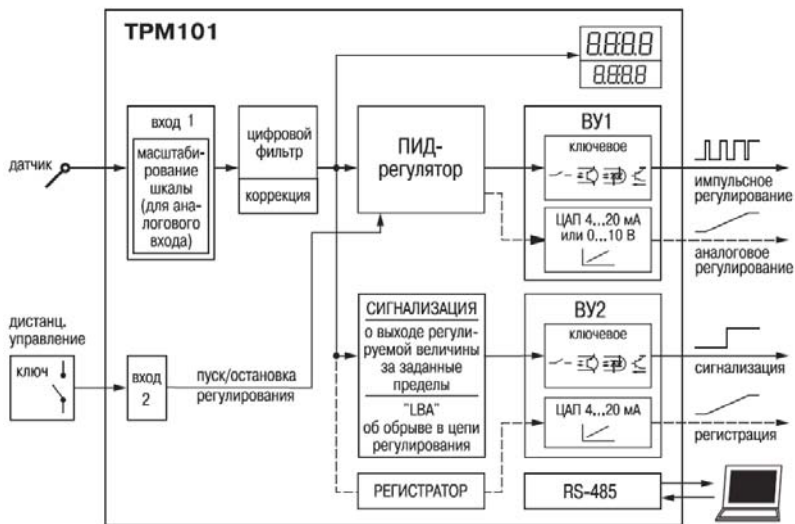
ТРМ101

8.8.8.8

8.8.8.8

датчик

вход 1

масштабирование шкалы (для аналогового входа)

цифровой фильтр

коррекция

ПИД-регулятор

ВУ1

ключевое

ЦАП 4...20 мА или 0...10 В

импульсное регулирование

аналоговое регулирование

дистанц. управление

ключ

вход 2

пуск/остановка регулирования

СИГНАЛИЗАЦИЯ

о выходе регулируемой величины за заданные пределы

"LBA" об обрыве в цепи регулирования

ВУ2

ключевое

ЦАП 4...20 мА

сигнализация

регистрация

РЕГИСТРАТОР

RS-485